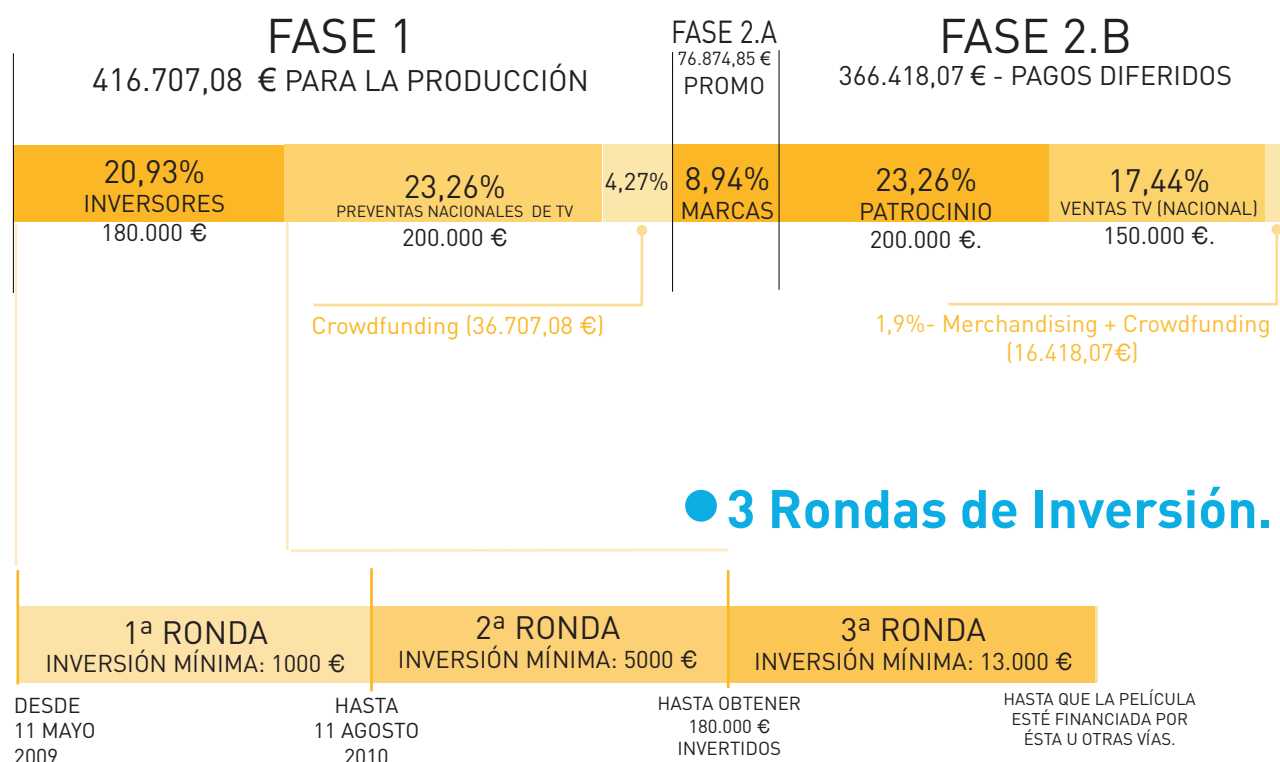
FASE 1
416.707,08 € PARA LA PRODUCCIÓN

FASE 2.A
76.874,85 €
PROMO

FASE 2.B
366.418,07 € - PAGOS DIFERIDOS

20,93%
INVERSORES
180.000 €

23,26%
PREVENTAS NACIONALES DE TV
200.000 €

4,27%

8,94%
MARCAS

23,26%
PATROCINIO
200.000 €.

17,44%
VENTAS TV (NACIONAL)
150.000 €.

Crowdfunding (36.707,08 €)

1,9%- Merchandising + Crowdfunding (16.418,07€)

3 Rondas de Inversión.

1ª RONDA
INVERSIÓN MÍNIMA: 1000 €

2ª RONDA
INVERSIÓN MÍNIMA: 5000 €

3ª RONDA
INVERSIÓN MÍNIMA: 13.000 €

DESDE
11 MAYO
2009

HASTA
11 AGOSTO
2010

HASTA OBTENER
180.000 €
INVERTIDOS

HASTA QUE LA PELÍCULA
ESTÉ FINANCIADA POR
ÉSTA U OTRAS VÍAS.